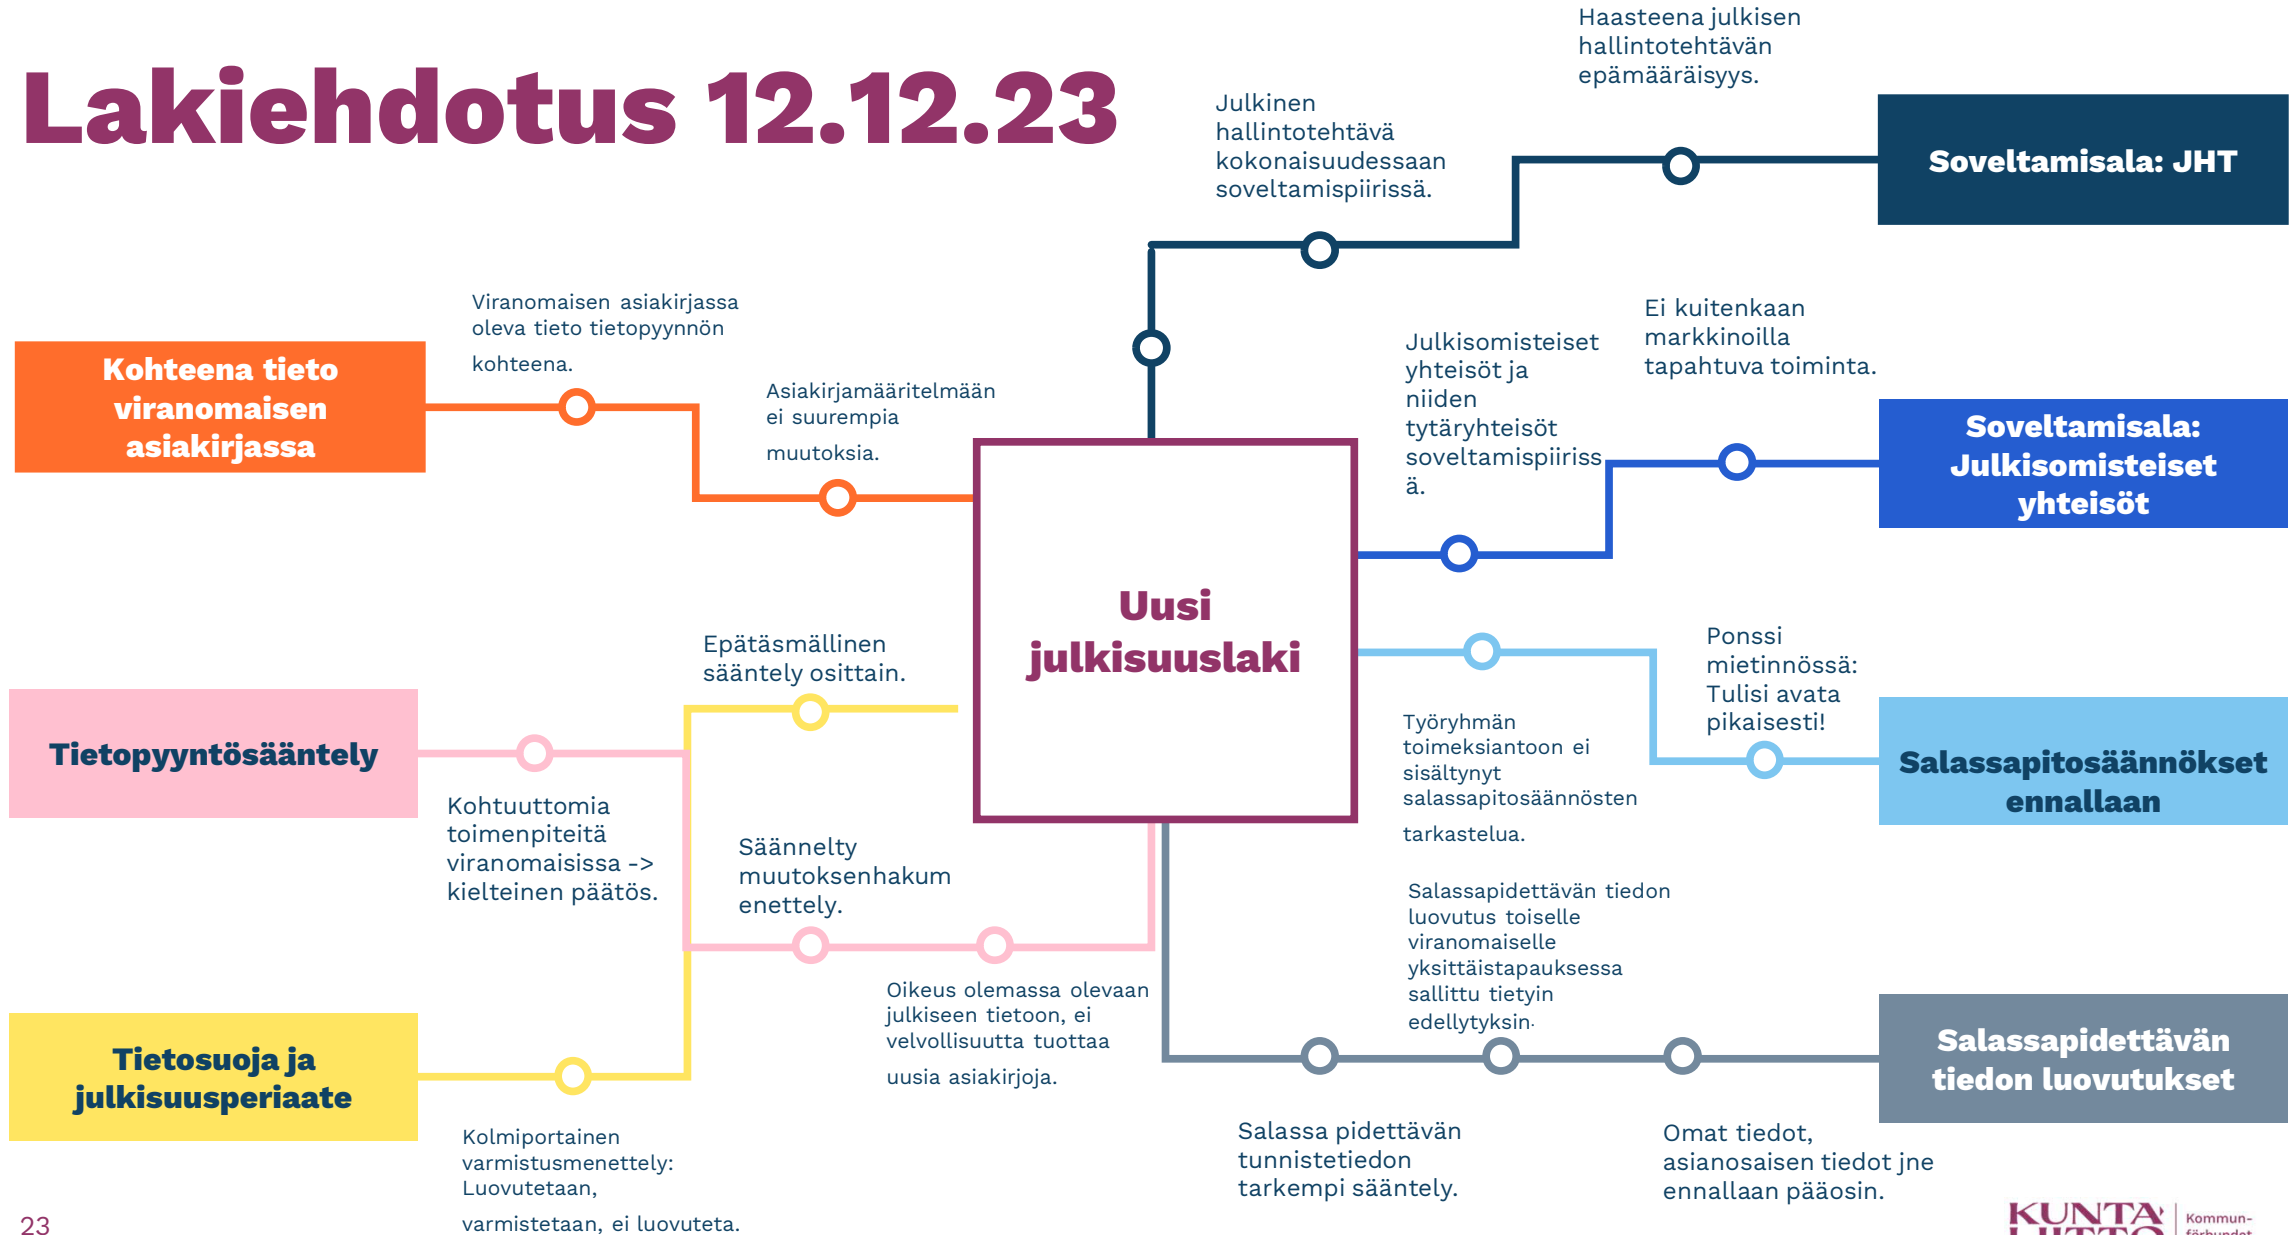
Lakiehdotus 12.12.23

Haasteena julkisen hallintotehtävän epämääräisyys.

Julkinen hallintotehtävä kokonaisuudessaan soveltamispiirissä.

Soveltamisala: JHT

Viranomaisen asiakirjassa oleva tieto tietopyynnön kohteena.

Kohteena tieto viranomaisen asiakirjassa

Asiakirjamääritelmään ei suurempia muutoksia.

Julkisomisteiset yhteisöt ja niiden tytäryhteisöt soveltamispiirissä.

Ei kuitenkaan markkinoilla tapahtuva toiminta.

Soveltamisala: Julkisomisteiset yhteisöt

Uusi julkisuuslaki

Epätäsmällinen sääntely osittain.

Ponssi mietinnössä: Tulisi avata pikaisesti!

Tietopyyntösääntely

Työryhmän toimeksiantoon ei sisältynyt salassapitosäännösten tarkastelua.

Salassapitosäännökset ennallaan

Kohtuuttomia toimenpiteitä viranomaisissa -> kielteinen päätös.

Säännelty muutoksenhakumenettely.

Salassapidettävän tiedon luovutus toiselle viranomaiselle yksittäistapauksessa sallittu tietyin edellytyksin.

Oikeus olemassa olevaan julkiseen tietoon, ei velvollisuutta tuottaa uusia asiakirjoja.

Tietosuoja ja julkisuusperiaate

Salassapidettävän tiedon luovutukset

Kolmiportainen varmistusmenettely: Luovutetaan, varmistetaan, ei luovuteta.

Salassa pidettävän tunnistetiedon tarkempi sääntely.

Omat tiedot, asianosaisen tiedot jne ennallaan pääosin.

23

KUNTALIITTO Kommunförbundet